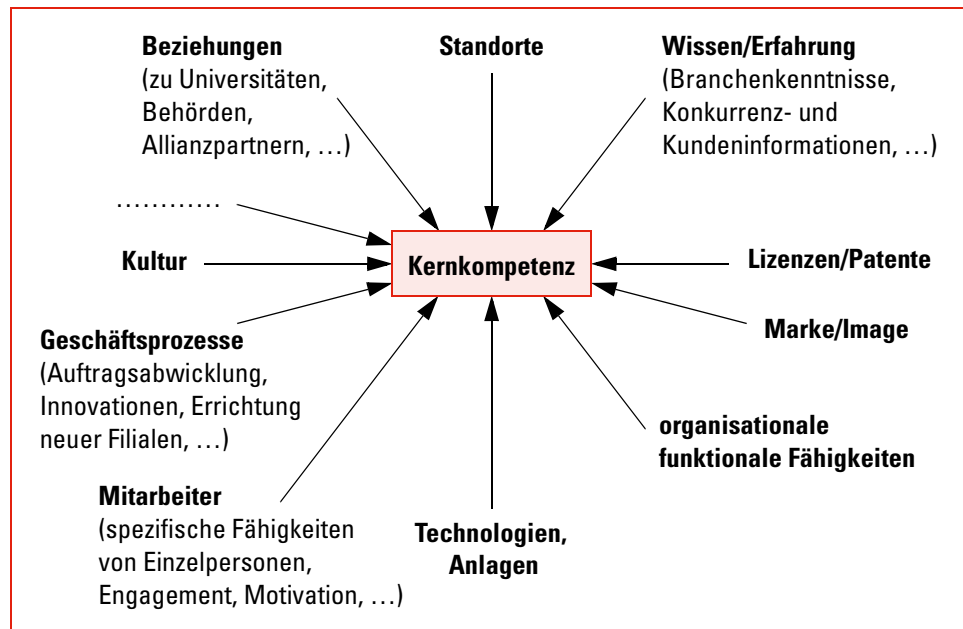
**Beziehungen**
(zu Universitäten, Behörden, Allianzpartnern, …)

**Standorte**

**Wissen/Erfahrung**
(Branchenkenntnisse, Konkurrenz- und Kundeninformationen, …)

…………

**Kultur**

**Kernkompetenz**

**Lizenzen/Patente**

**Geschäftsprozesse**
(Auftragsabwicklung, Innovationen, Errichtung neuer Filialen, …)

**Marke/Image**

**organisationale funktionale Fähigkeiten**

**Mitarbeiter**
(spezifische Fähigkeiten von Einzelpersonen, Engagement, Motivation, …)

**Technologien, Anlagen**